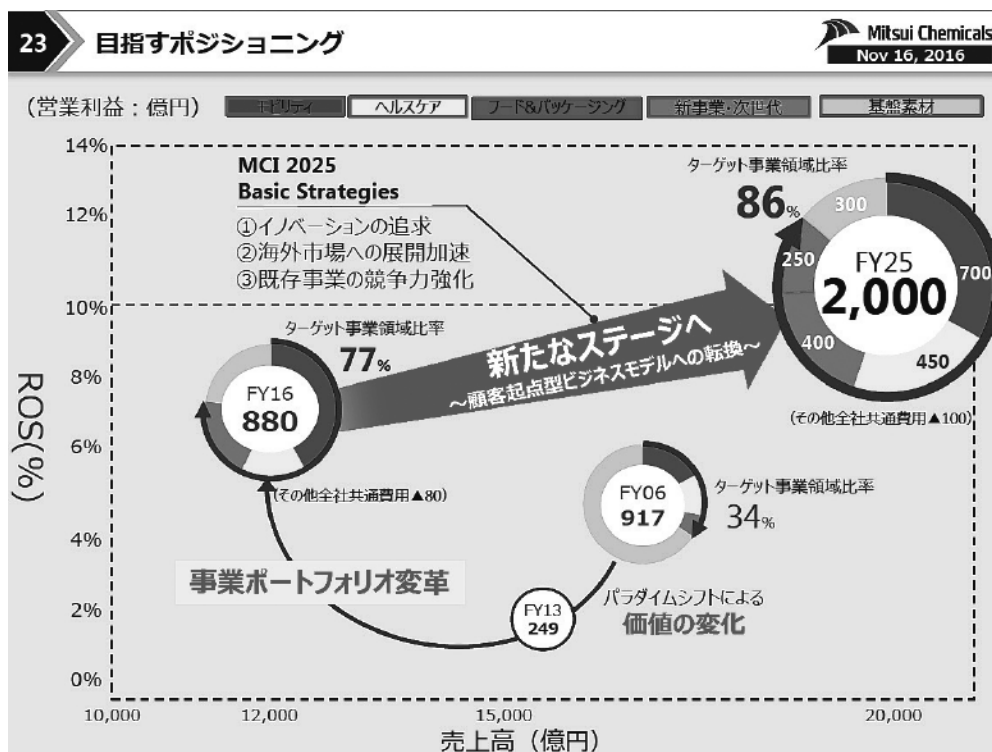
23 目指すポジショニング

Mitsui Chemicals
Nov 16, 2016

（営業利益：億円） モビリティ ヘルスケア フード&パッケージング 新事業・次世代 基盤素材

14%
12%
10%
8%
6%
4%
2%
0%

ROS(%)

MCI 2025
Basic Strategies
①イノベーションの追求
②海外市場への展開加速
③既存事業の競争力強化

ターゲット事業領域比率
86%
300
250
FY25
2,000
700
400
450
（その他全社共通費用▲100）

ターゲット事業領域比率
77%
FY16
880
（その他全社共通費用▲80）

新たなステージへ
～顧客起点型ビジネスモデルへの転換～

FY06
917
ターゲット事業領域比率
34%

事業ポートフォリオ変革

FY13
249
パラダイムシフトによる
価値の変化

10,000 12,000 15,000 20,000
売上高（億円）